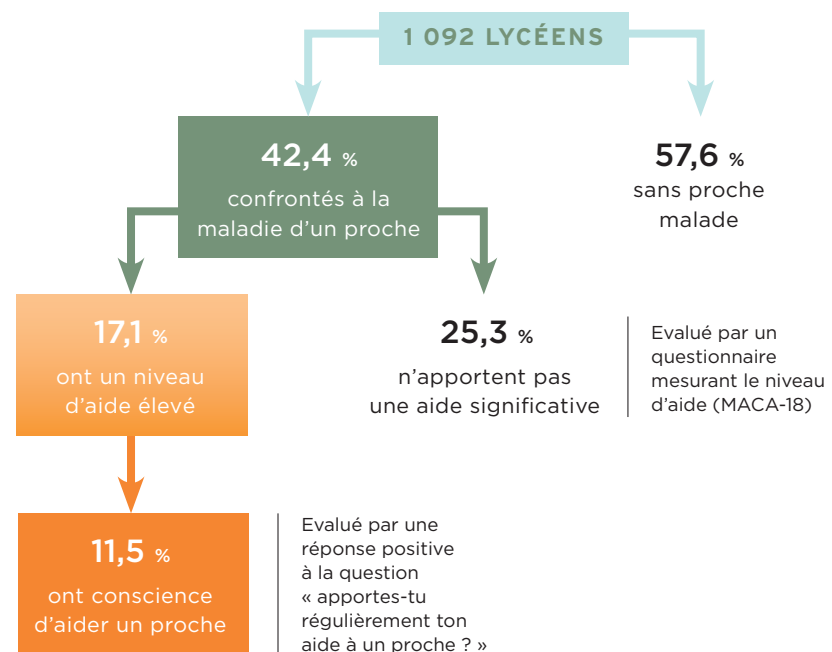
1 092 LYCÉENS

42,4 %
confrontés à la maladie d'un proche

57,6 %
sans proche malade

17,1 %
ont un niveau d'aide élevé

25,3 %
n'apportent pas une aide significative

Evalué par un questionnaire mesurant le niveau d'aide (MACA-18)

11,5 %
ont conscience d'aider un proche

Evalué par une réponse positive à la question « apportes-tu régulièrement ton aide à un proche ? »